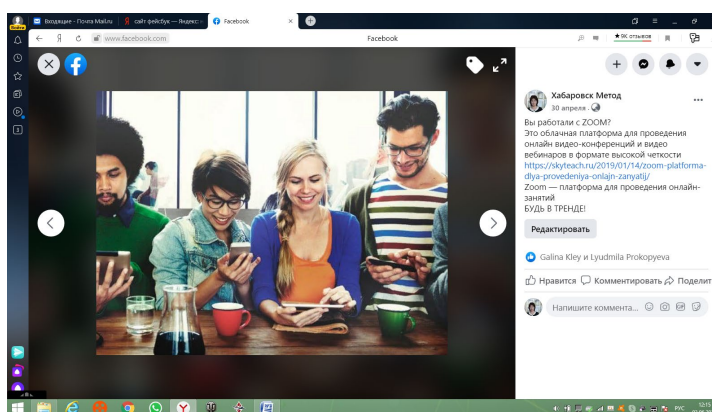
Входящие - Почта Mail.ru
сайт фейсбук — Яндекс
Facebook

Я
www.facebook.com
Facebook
★ 9К отзывов

Хабаровск Метод
30 апреля ·

Вы работали с ZOOM?
Это облачная платформа для проведения онлайн видео-конференций и видео вебинаров в формате высокой четкости
https://skyteach.ru/2019/01/14/zoom-platforma-dlya-provedeniya-onlajn-zanyatij/
Zoom — платформа для проведения онлайн-занятий
БУДЬ В ТРЕНДЕ!

Редактировать

Galina Kley и Lyudmila Prokopyeva

Нравится
Комментировать
Поделит

Напишите коммента...

РУС
12:15